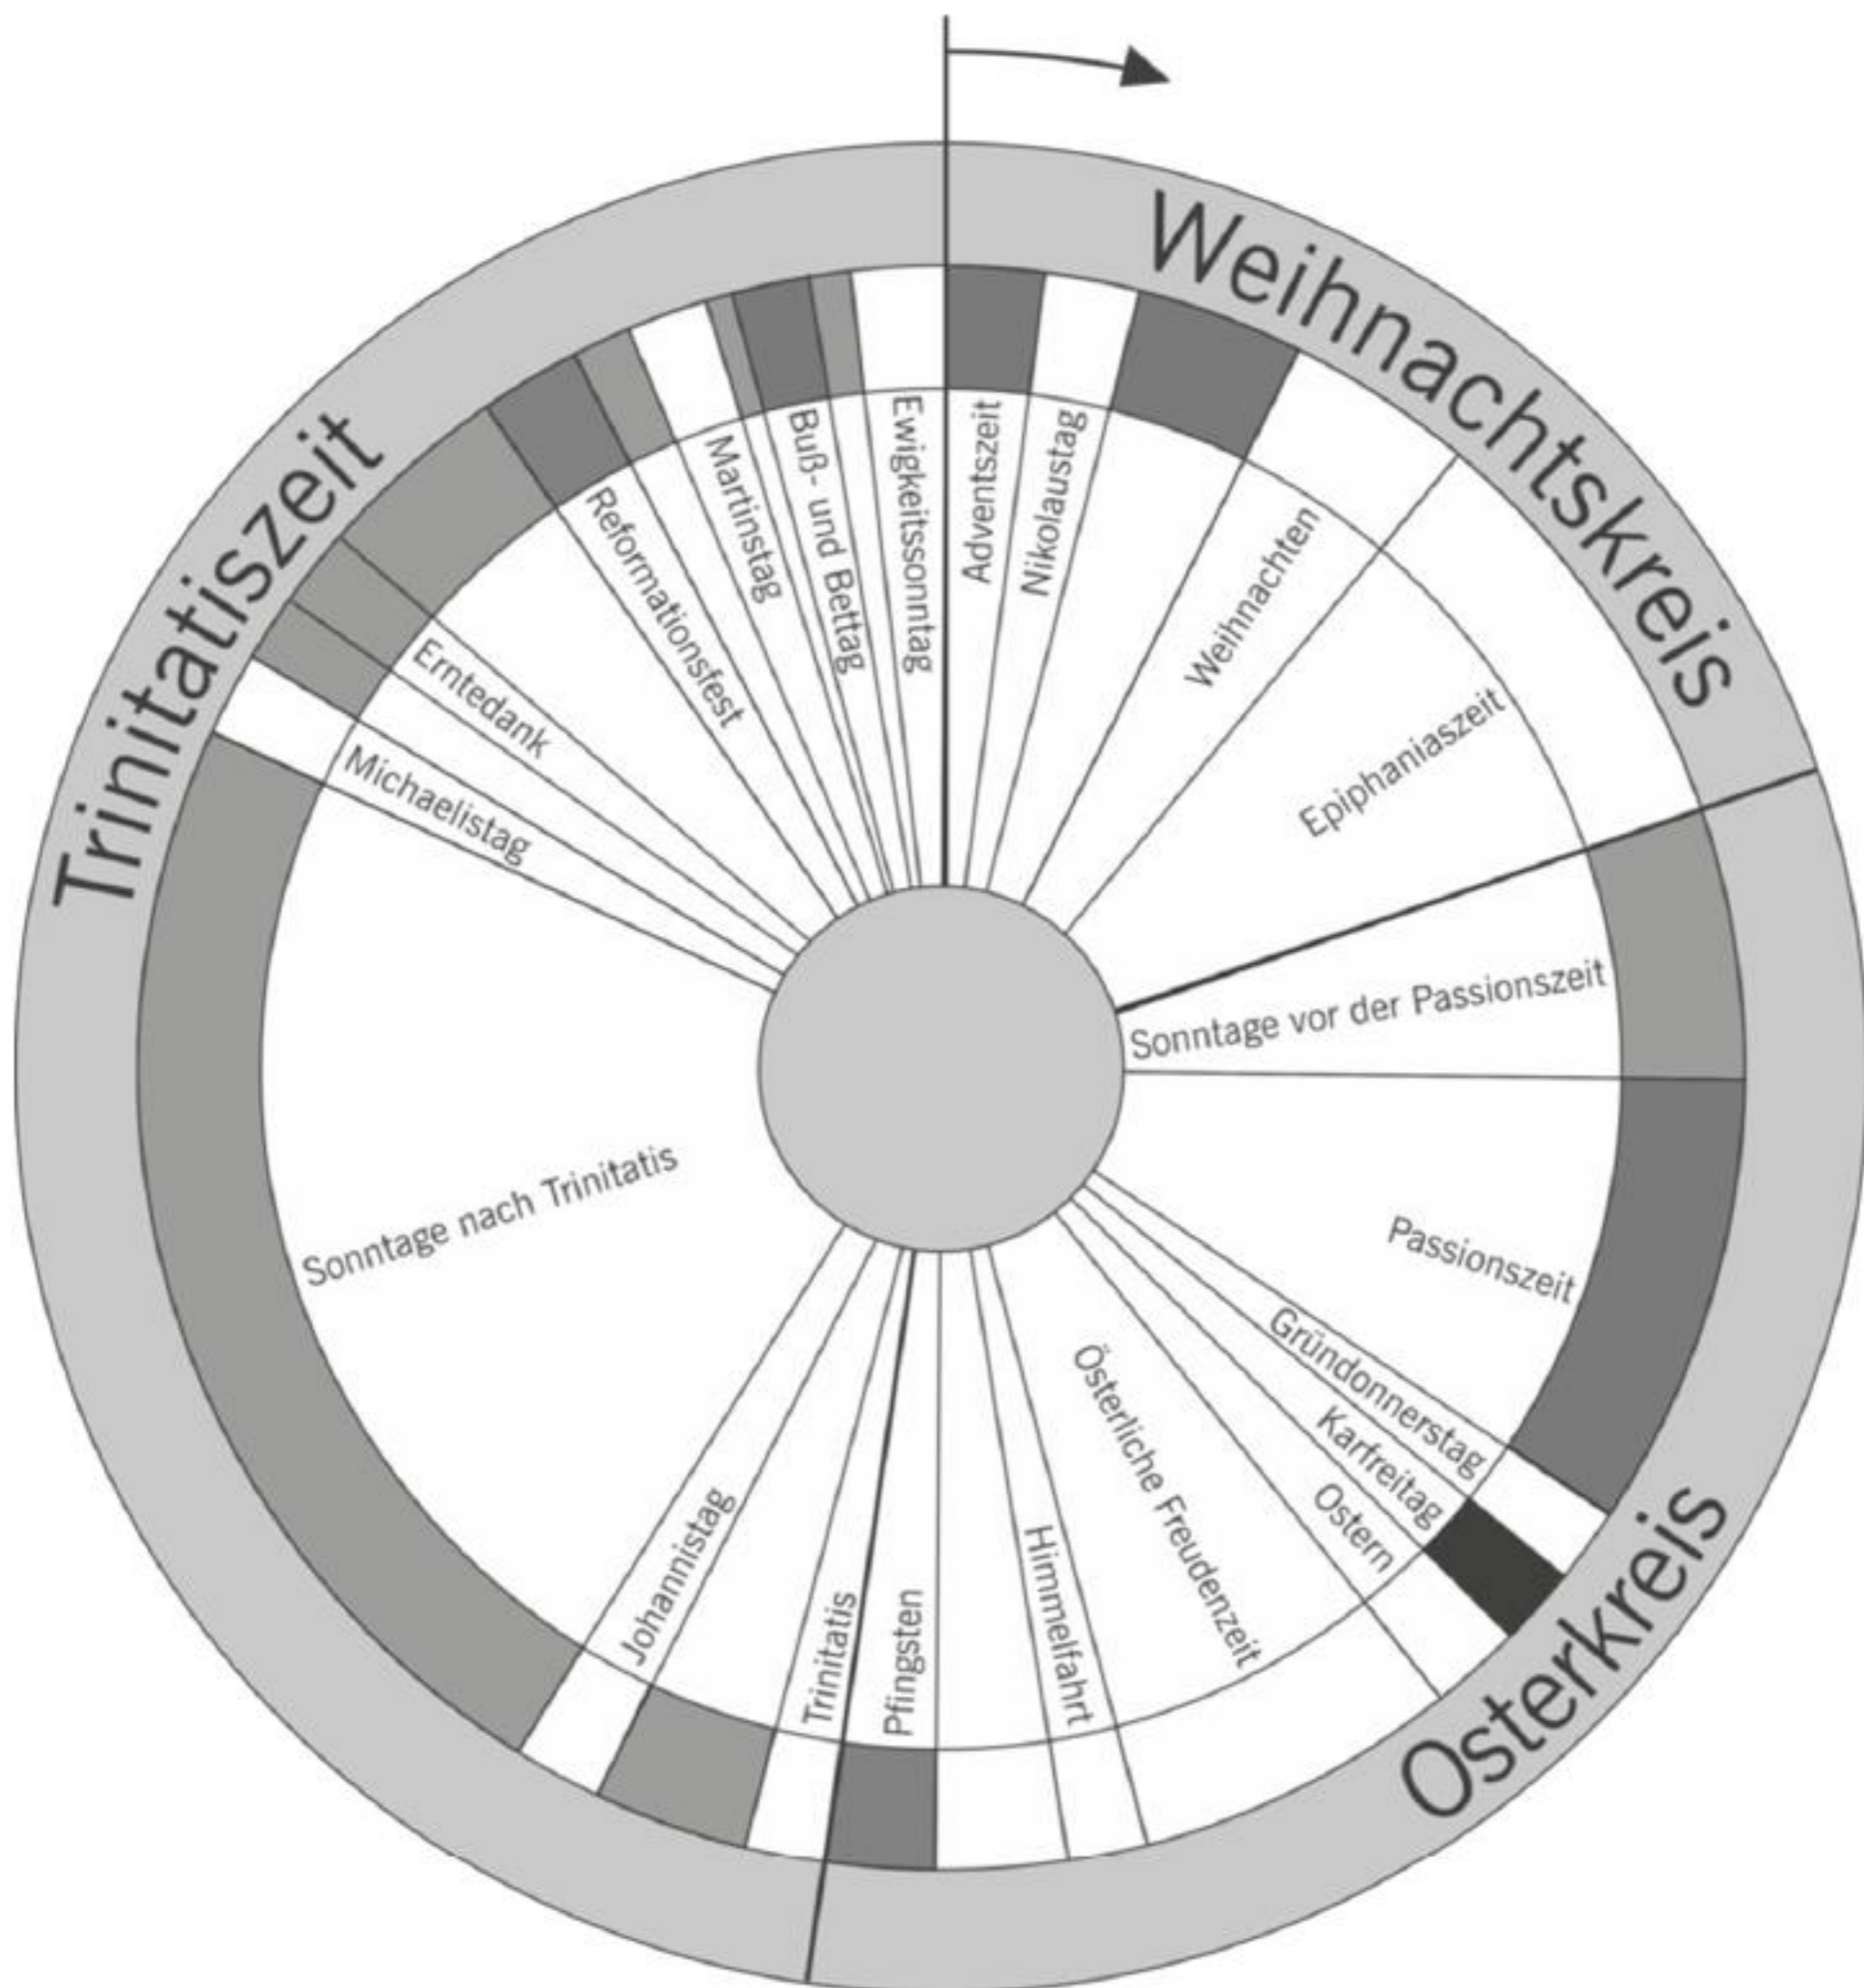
Weihnachtskreis

Adventszeit
Nikolaustag
Weihnachten
Epiphaniaszeit
Sonntage vor der Passionszeit
Passionszeit
Gründonnerstag
Karfreitag
Ostern
Österliche Freudenzeit
Himmelfahrt
Pfingsten
Trinitatis
Johannistag
Sonntage nach Trinitatis
Michaelistag
Erntedank
Reformationsfest
Martinstag
Buß- und Bettag
Ewigkeitssonntag

Osterkreis

Trinitatiszeit